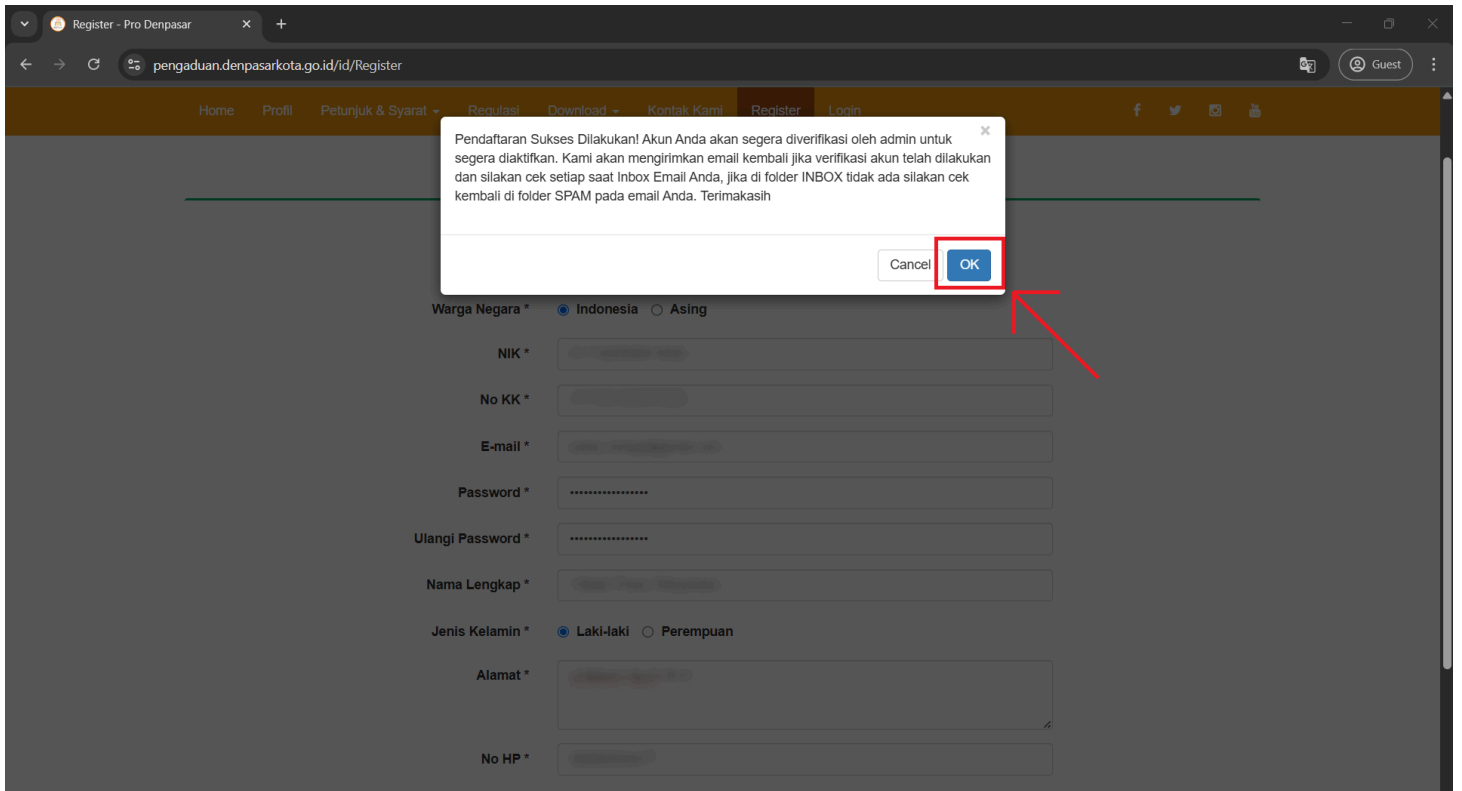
Register - Pro Denpasar

pengaduan.denpasarkota.go.id/id/Register

Guest

Home Profil Petunjuk & Syarat Regulasi Download Kontak Kami Register Login

Pendaftaran Sukses Dilakukan! Akun Anda akan segera diverifikasi oleh admin untuk segera diaktifkan. Kami akan mengirimkan email kembali jika verifikasi akun telah dilakukan dan silakan cek setiap saat Inbox Email Anda, jika di folder INBOX tidak ada silakan cek kembali di folder SPAM pada email Anda. Terimakasih

×

Cancel OK

Warga Negara * Indonesia Asing

NIK * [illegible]

No KK * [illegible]

E-mail * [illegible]

Password * •••••••••••••••••

Ulangi Password * •••••••••••••••••

Nama Lengkap * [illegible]

Jenis Kelamin * Laki-laki Perempuan

Alamat * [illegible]

No HP * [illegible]